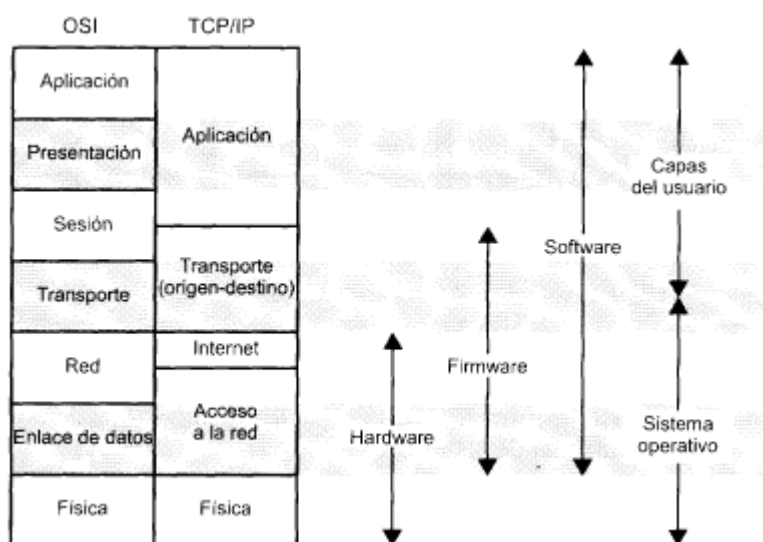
| OSI | TCP/IP |
|---|---|
| Aplicación | Aplicación |
| Presentación | |
| Sesión | |
| Transporte | Transporte (origen-destino) |
| Red | Internet |
| Enlace de datos | Acceso a la red |
| Física | Física |

Software

Capas del usuario

Firmware

Hardware

Sistema operativo